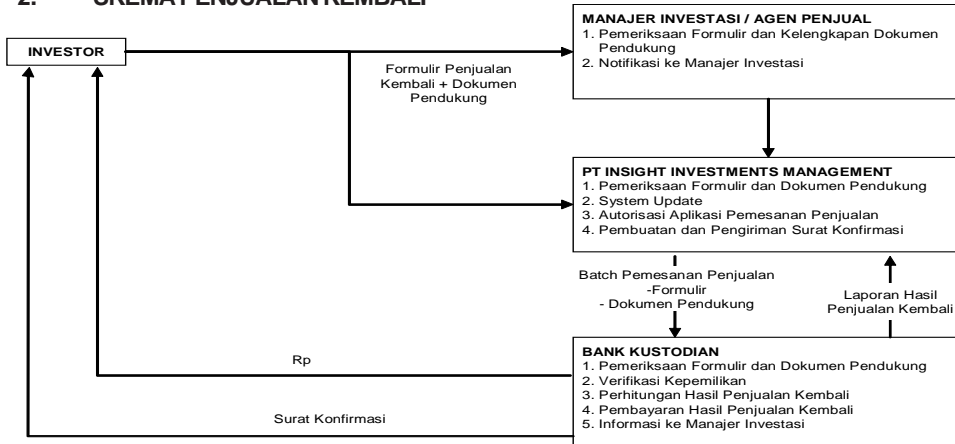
2. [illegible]

INVESTOR

Formulir Penjualan Kembali + Dokumen Pendukung

MANAJER INVESTASI / AGEN PENJUAL
1. Pemeriksaan Formulir dan Kelengkapan Dokumen Pendukung
2. Notifikasi ke Manajer Investasi

PT INSIGHT INVESTMENTS MANAGEMENT
1. Pemeriksaan Formulir dan Dokumen Pendukung
2. System Update
3. Autorisasi Aplikasi Pemesanan Penjualan
4. Pembuatan dan Pengiriman Surat Konfirmasi

Batch Pemesanan Penjualan
-Formulir
- Dokumen Pendukung

Laporan Hasil Penjualan Kembali

Rp

BANK KUSTODIAN
1. Pemeriksaan Formulir dan Dokumen Pendukung
2. Verifikasi Kepemilikan
3. Perhitungan Hasil Penjualan Kembali
4. Pembayaran Hasil Penjualan Kembali
5. Informasi ke Manajer Investasi

Surat Konfirmasi